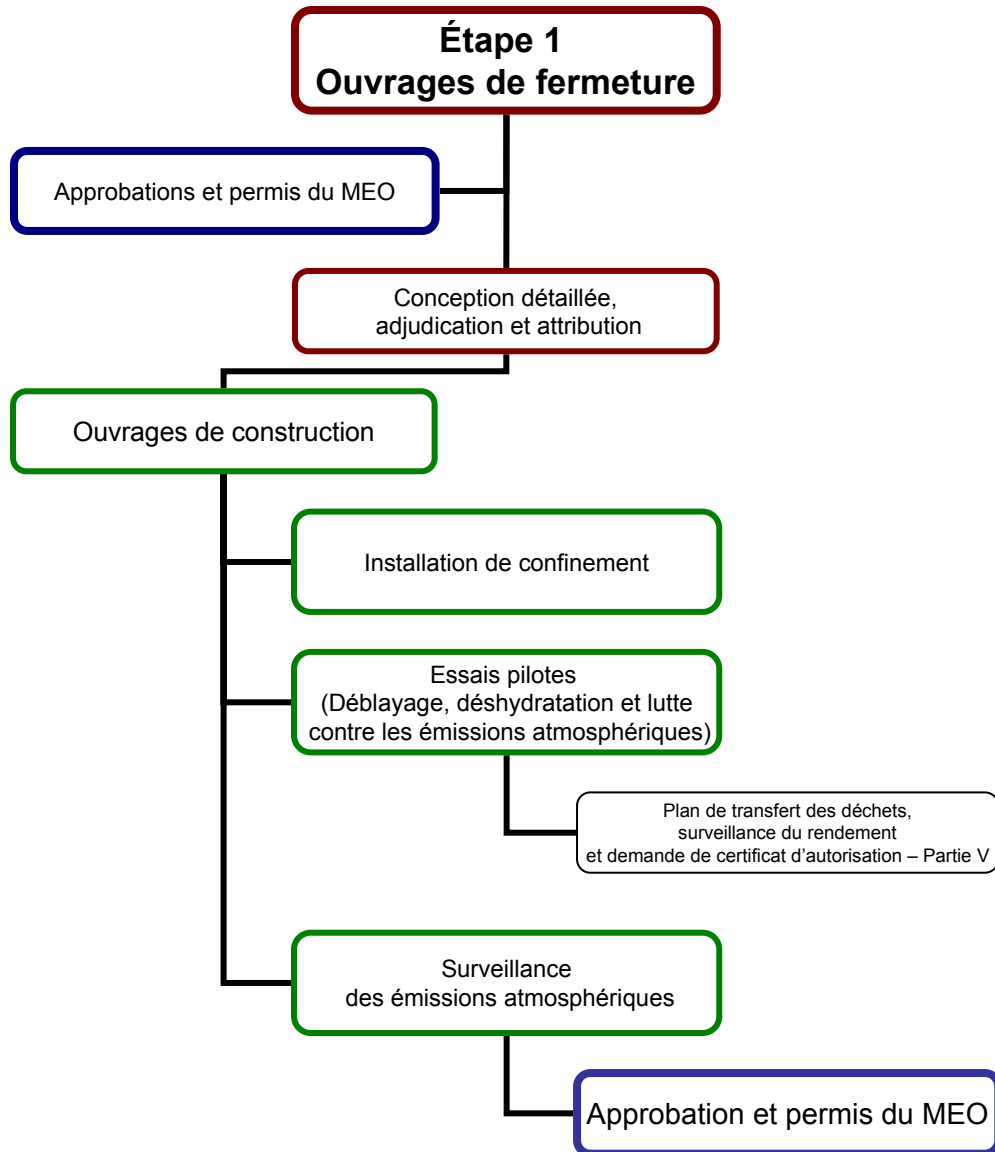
Étape 1
Ouvrages de fermeture

Approbations et permis du MEO

Conception détaillée, adjudication et attribution

Ouvrages de construction

Installation de confinement

Essais pilotes
(Déblayage, déshydratation et lutte contre les émissions atmosphériques)

Plan de transfert des déchets, surveillance du rendement et demande de certificat d'autorisation – Partie V

Surveillance des émissions atmosphériques

Approbation et permis du MEO